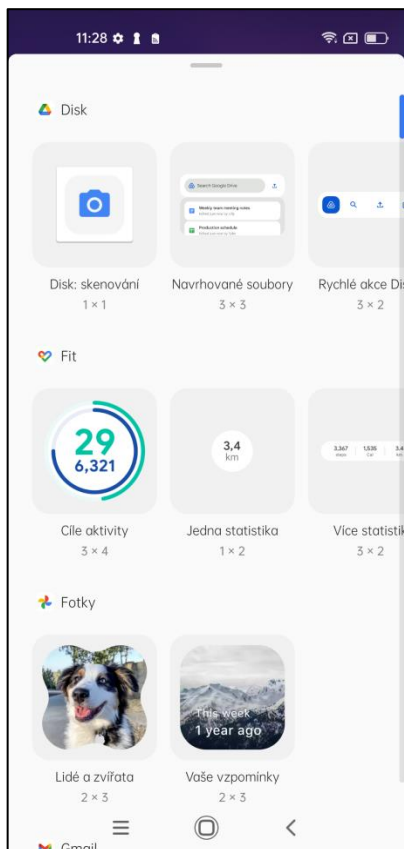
11:28

Disk

Search Google Drive

Weekly team meeting notes

Production schedule

Disk: skenování
1 × 1

Navrhované soubory
3 × 3

Rychlé akce Dis
3 × 2

Fit

29
6,321

Cíle aktivity
3 × 4

3,4
km

Jedna statistika
1 × 2

3,367 1,536 3,4

Více statistik
3 × 2

Fotky

Lidé a zvířata
2 × 3

This week
1 year ago

Vaše vzpomínky
2 × 3

Gmail